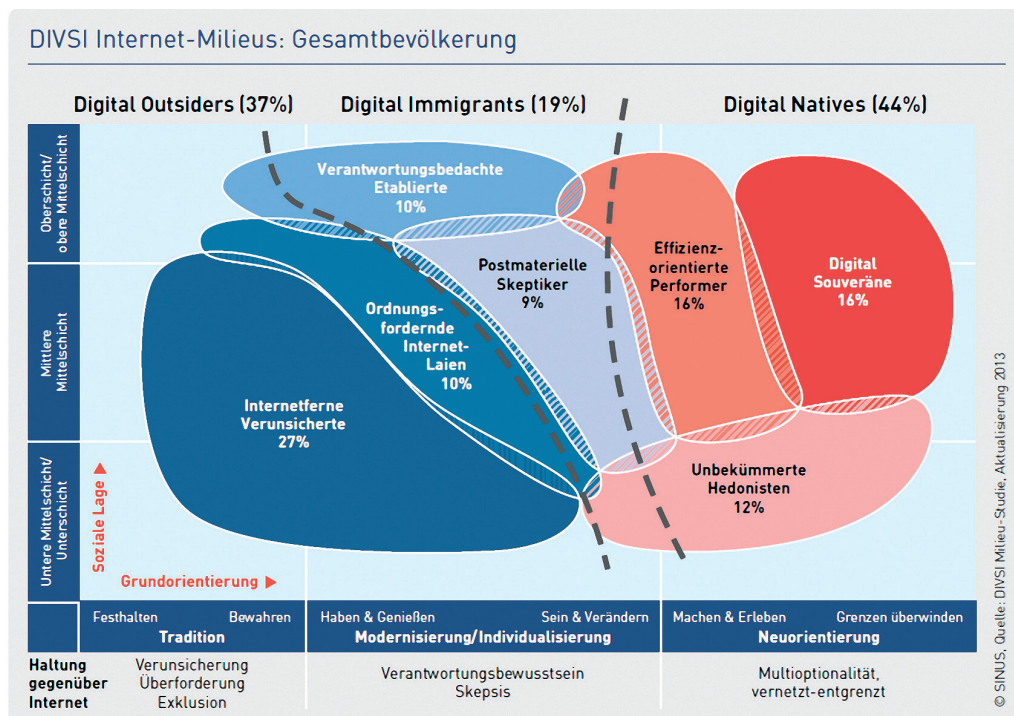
DIVSI Internet-Milieus: Gesamtbevölkerung

Digital Outsiders (37%)

Digital Immigrants (19%)

Digital Natives (44%)

Oberschicht/ obere Mittelschicht

Mittlere Mittelschicht

Untere Mittelschicht/ Unterschicht

Verantwortungsbedachte Etablierte 10%

Postmaterielle Skeptiker 9%

Effizienz-orientierte Performer 16%

Digital Souveräne 16%

Ordnungs-fordernde Internet-Laien 10%

Internetferne Verunsicherte 27%

Unbekümmerte Hedonisten 12%

Soziale Lage ▶

Grundorientierung ▶

Festhalten | Bewahren
Tradition

Haben & Genießen | Sein & Verändern
Modernisierung/Individualisierung

Machen & Erleben | Grenzen überwinden
Neuorientierung

Haltung gegenüber Internet

Verunsicherung
Überforderung
Exklusion

Verantwortungsbewusstsein
Skepsis

Multioptionalität,
vernetzt-entgrenzt

© SINUS, Quelle: DIVSI Milieu-Studie, Aktualisierung 2013